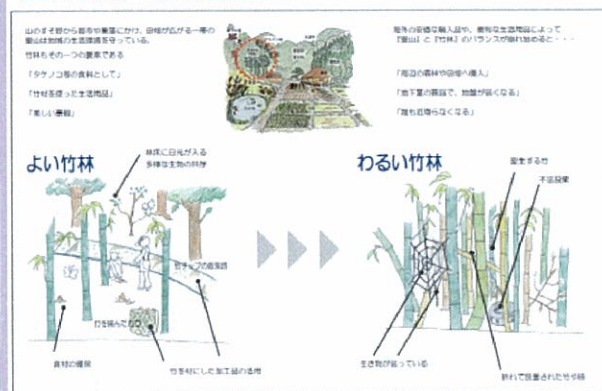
山のすそ野から低地や集落にかけ、田畑が広がる一帯の里山は地域の生活環境を守っている。

竹林もその一つの要素である

「タケノコ等の食料として」

「竹材を使った生活用品」

「美しい景観」

昨今の安価な輸入品や、便利な生活用品によって「里山」と「竹林」のバランスが崩れはじめると・・・

「周辺の森林や田畑へ侵入」

「地下茎の繁殖で、地盤が弱くなる」

「誰も近寄らなくなる」

よい竹林

林床に日光が入る
多様な生物の共存

竹チップの散策路

竹を編んだ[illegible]

食材の提供

竹を材にした加工品の活用

わるい竹林

密生する竹

不法投棄

生き物が困っている

折れて放置されたままの竹